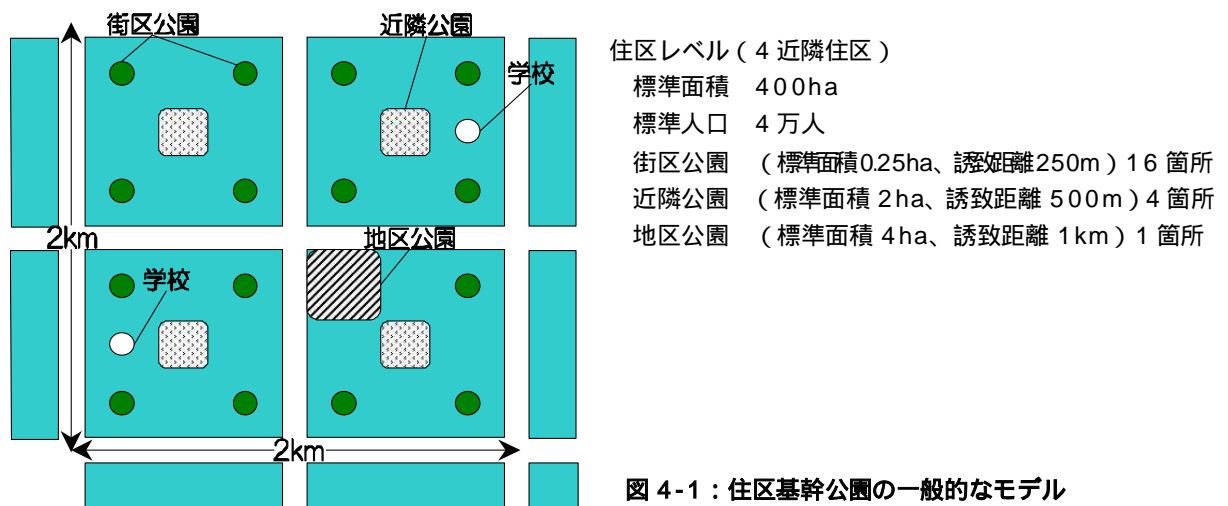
街区公園

近隣公園

学校

2km

地区公園

学校

2km

住区レベル（4 近隣住区）
標準面積　400ha
標準人口　4 万人
街区公園　（標準面積0.25ha、誘致距離250m）16 箇所
近隣公園　（標準面積 2ha、誘致距離 500m）4 箇所
地区公園　（標準面積 4ha、誘致距離 1km）1 箇所

図 4-1：住区基幹公園の一般的なモデル